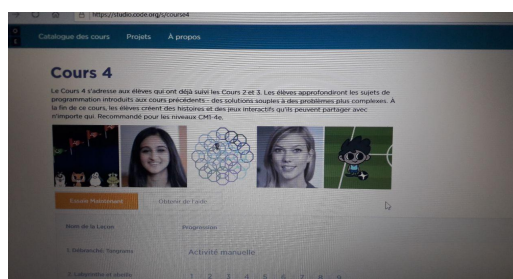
https://studio.code.org/s/course4

Catalogue des cours Projets À propos

Cours 4

Le Cours 4 s'adresse aux élèves qui ont déjà suivi les Cours 2 et 3. Les élèves approfondiront les sujets de programmation introduits aux cours précédents - des solutions souples à des problèmes plus complexes. À la fin de ce cours, les élèves créent des histoires et des jeux interactifs qu'ils peuvent partager avec n'importe qui. Recommandé pour les niveaux CM1-4e.

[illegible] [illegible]

Nom de la Leçon Progression

1. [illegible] Activité manuelle

2. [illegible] 1 2 3 4 5 6 7 8 9